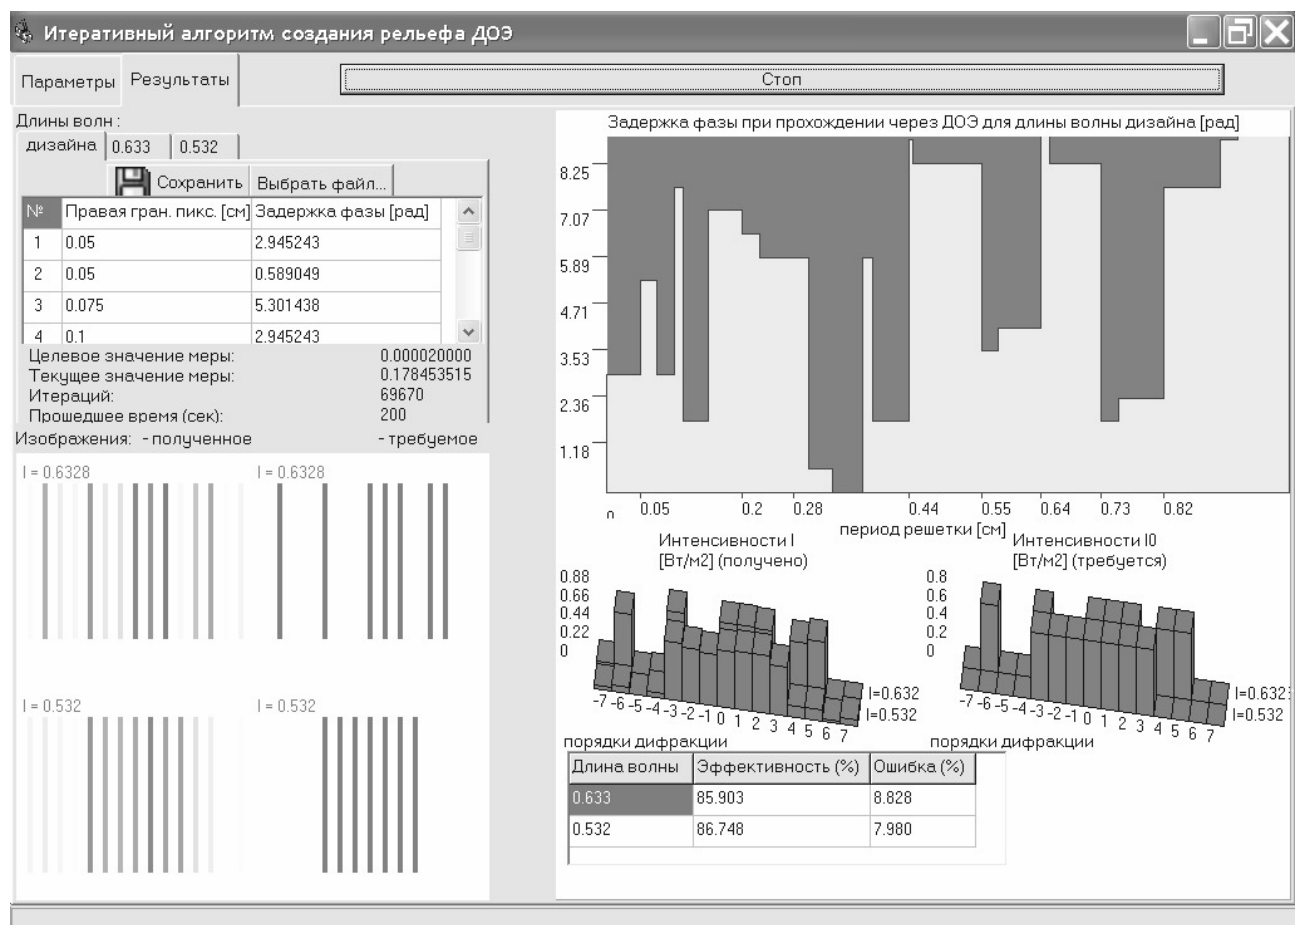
Итеративный алгоритм создания рельефа ДОЭ

Параметры Результаты

Стоп

Длины волн :

дизайна 0.633 0.532

Сохранить Выбрать файл...

| № | Правая гран. пикс. [см] | Задержка фазы [рад] |
|---|---|---|
| 1 | 0.05 | 2.945243 |
| 2 | 0.05 | 0.589049 |
| 3 | 0.075 | 5.301438 |
| 4 | 0.1 | 2.945243 |

Целевое значение меры: 0.000020000
Текущее значение меры: 0.178453515
Итераций: 69670
Прошедшее время (сек): 200

Изображения: - полученное - требуемое

I = 0.6328 I = 0.6328

I = 0.532 I = 0.532

Задержка фазы при прохождении через ДОЭ для длины волны дизайна [рад]

8.25
7.07
5.89
4.71
3.53
2.36
1.18

0 0.05 0.2 0.28 0.44 0.55 0.64 0.73 0.82

период решетки [см]

Интенсивности I [Вт/м2] (получено)

0.88
0.66
0.44
0.22
0

-7 -6 -5 -4 -3 -2 -1 0 1 2 3 4 5 6 7

I=0.632
I=0.532

порядки дифракции

Интенсивности I0 [Вт/м2] (требуется)

0.8
0.6
0.4
0.2
0

-7 -6 -5 -4 -3 -2 -1 0 1 2 3 4 5 6 7

I=0.632
I=0.532

порядки дифракции

| Длина волны | Эффективность (%) | Ошибка (%) |
|---|---|---|
| 0.633 | 85.903 | 8.828 |
| 0.532 | 86.748 | 7.980 |